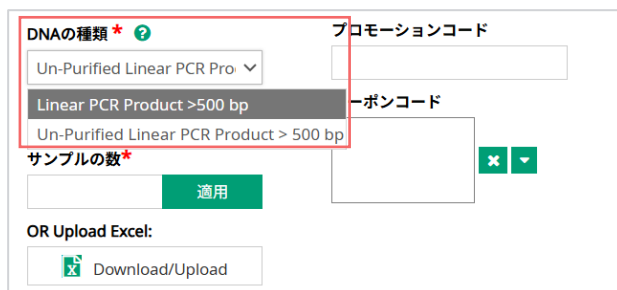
DNAの種類 * ?

Un-Purified Linear PCR Pro

Linear PCR Product >500 bp

Un-Purified Linear PCR Product > 500 bp

サンプルの数*

適用

OR Upload Excel:

Download/Upload

プロモーションコード

ーポンコード